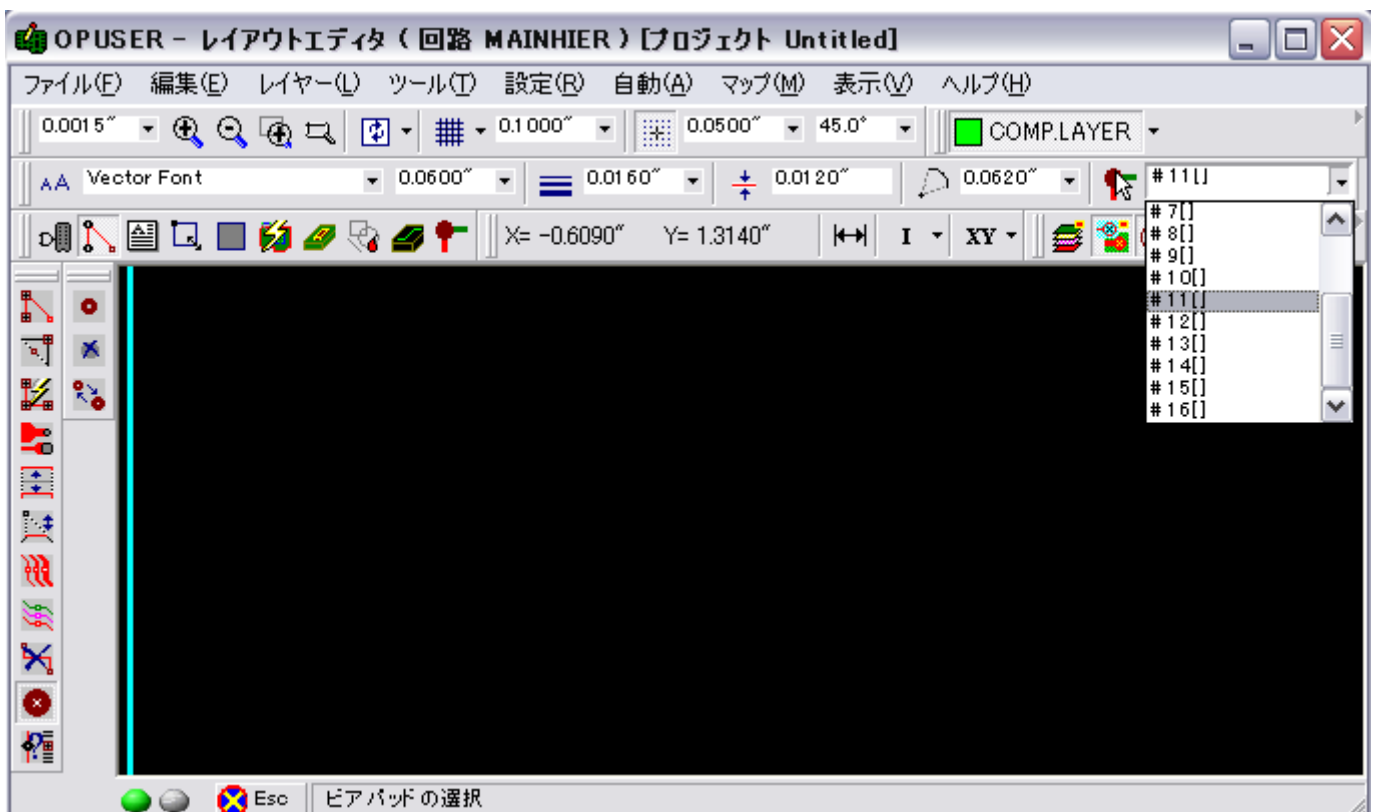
OPUSER - レイアウトエディタ ( 回路 MAINHIER ) [プロジェクト Untitled]

ファイル(F) 編集(E) レイヤー(L) ツール(T) 設定(R) 自動(A) マップ(M) 表示(V) ヘルプ(H)

0.0015″ 0.1000″ 0.0500″ 45.0° COMP.LAYER

Vector Font 0.0600″ 0.0160″ 0.0120″ 0.0620″ #11[]

X= -0.6090″ Y= 1.3140″ I XY

#7[]
#8[]
#9[]
#10[]
#11[]
#12[]
#13[]
#14[]
#15[]
#16[]

Esc ビアパッドの選択